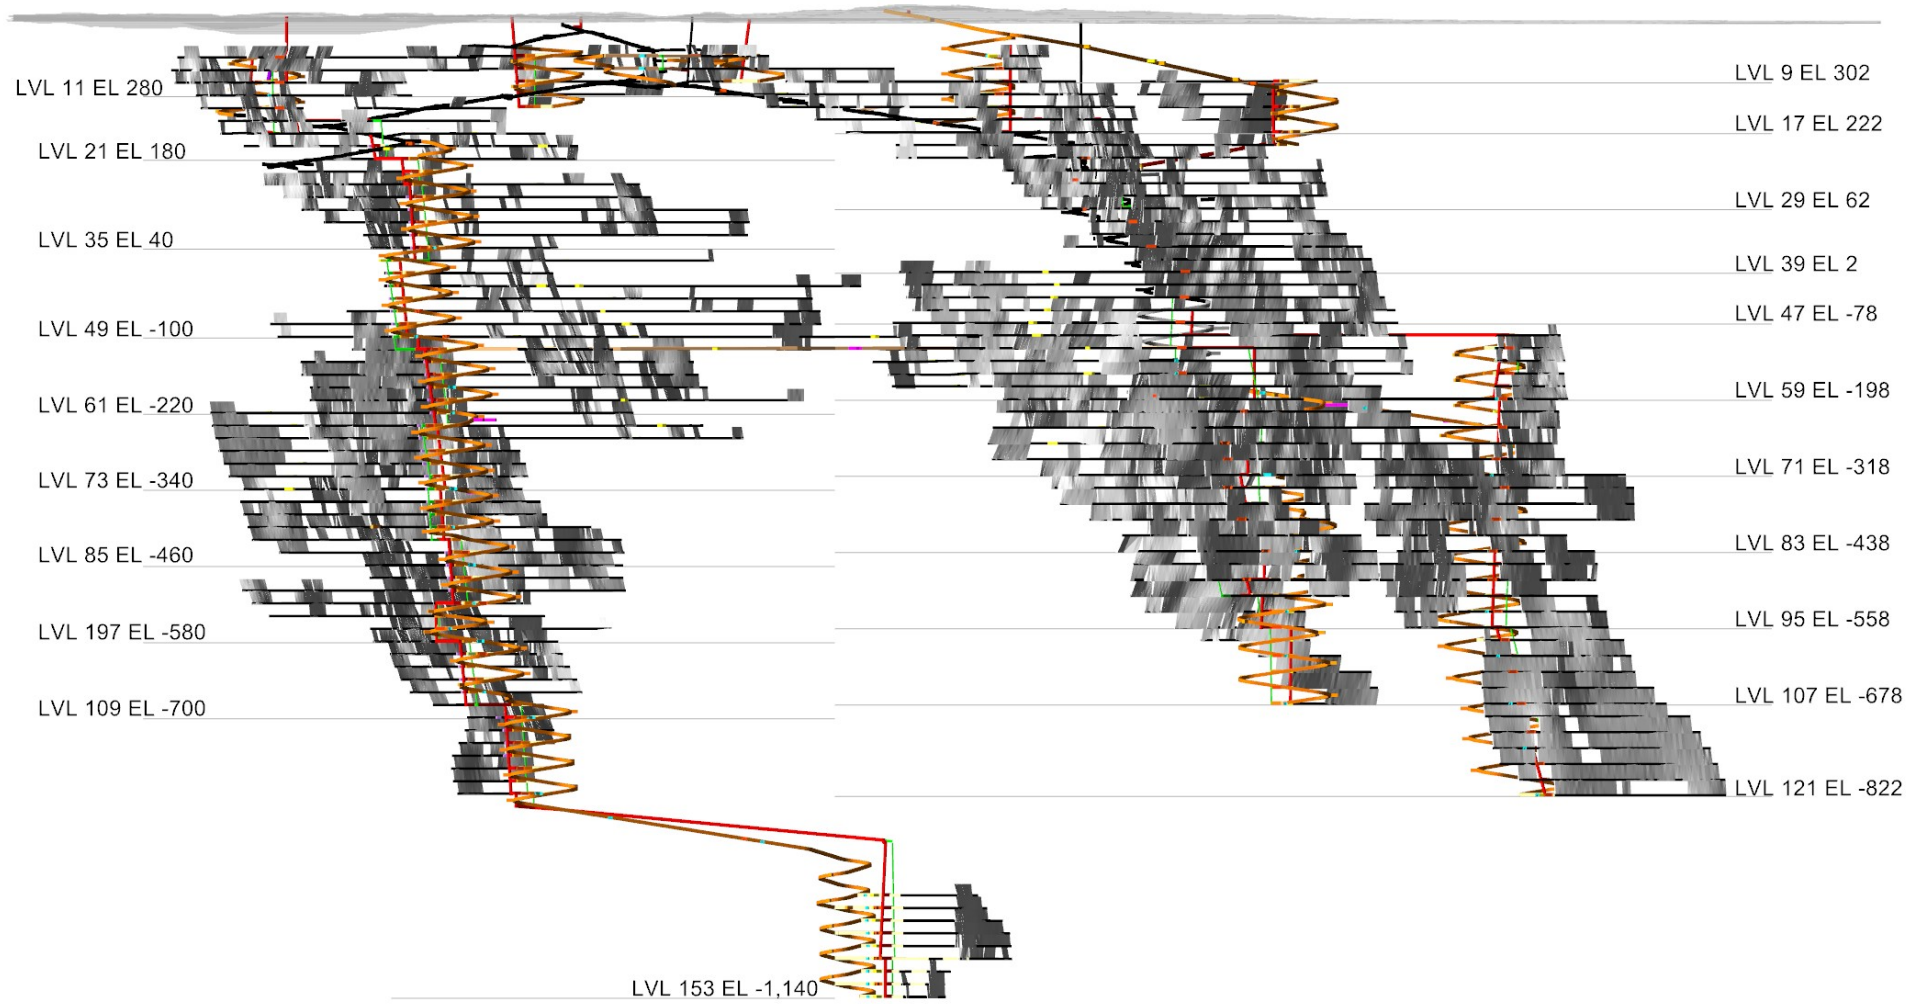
LVL 11 EL 280
LVL 21 EL 180
LVL 35 EL 40
LVL 49 EL -100
LVL 61 EL -220
LVL 73 EL -340
LVL 85 EL -460
LVL 197 EL -580
LVL 109 EL -700
LVL 9 EL 302
LVL 17 EL 222
LVL 29 EL 62
LVL 39 EL 2
LVL 47 EL -78
LVL 59 EL -198
LVL 71 EL -318
LVL 83 EL -438
LVL 95 EL -558
LVL 107 EL -678
LVL 121 EL -822
LVL 153 EL -1,140